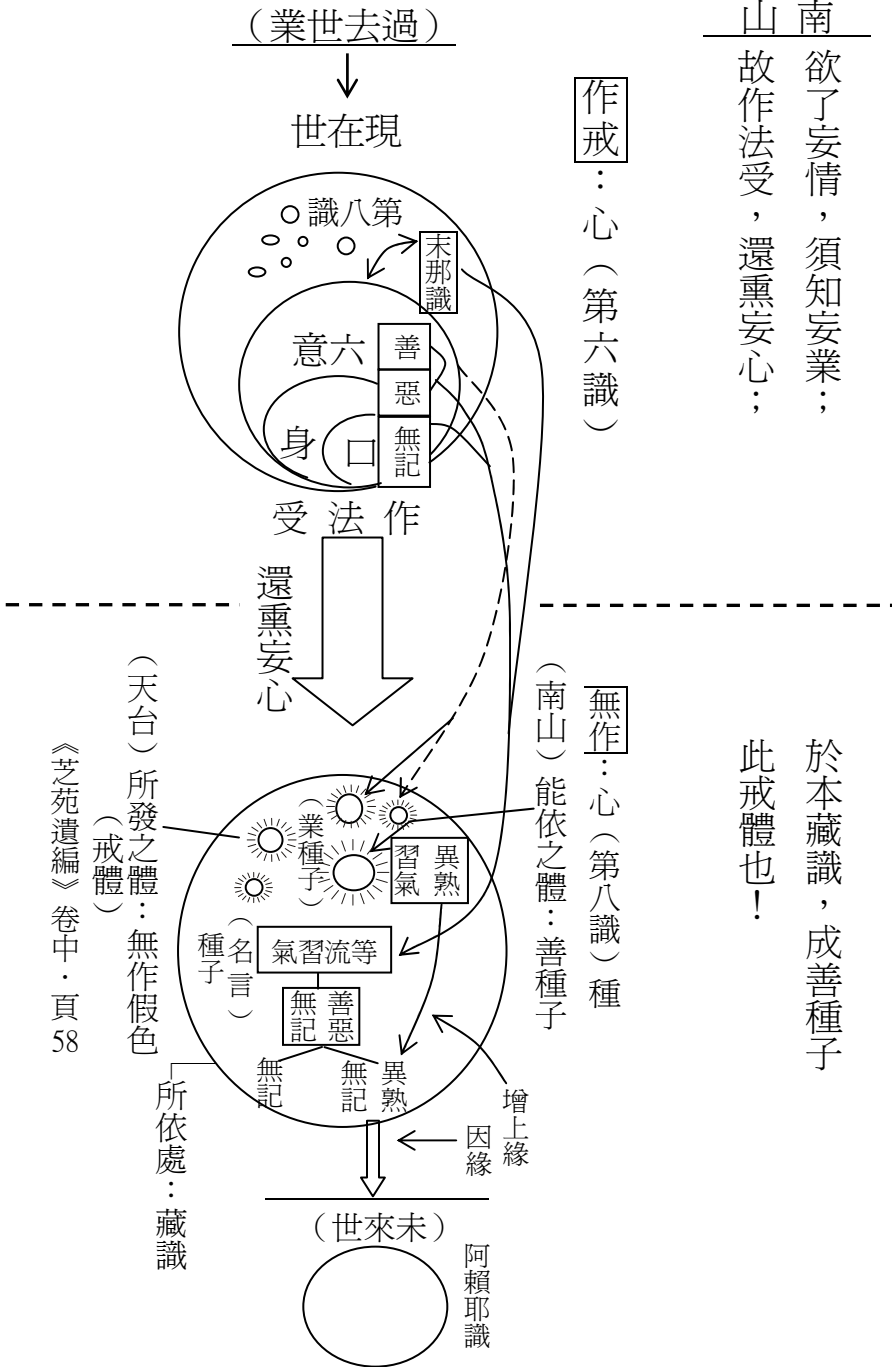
南山

欲了妄情，須知妄業；

故作法受，還熏妄心；

於本藏識，成善種子

此戒體也！

戒作：心（第六識）

（過去世業）

現在世

第八識

末那識

六意

善

惡

身

口

無記

作法受

還熏妄心

無作：心（第八識）種

（南山）能依之體：善種子

（天台）所發之體：無作假色（戒體）

（業種子）

異熟

習氣

等流習氣

（名言種子）

善惡

無記

無記

無記

異熟

增上緣

因緣

所依處：藏識

（未來世）

阿賴耶識

《芝苑遺編》卷中．頁58